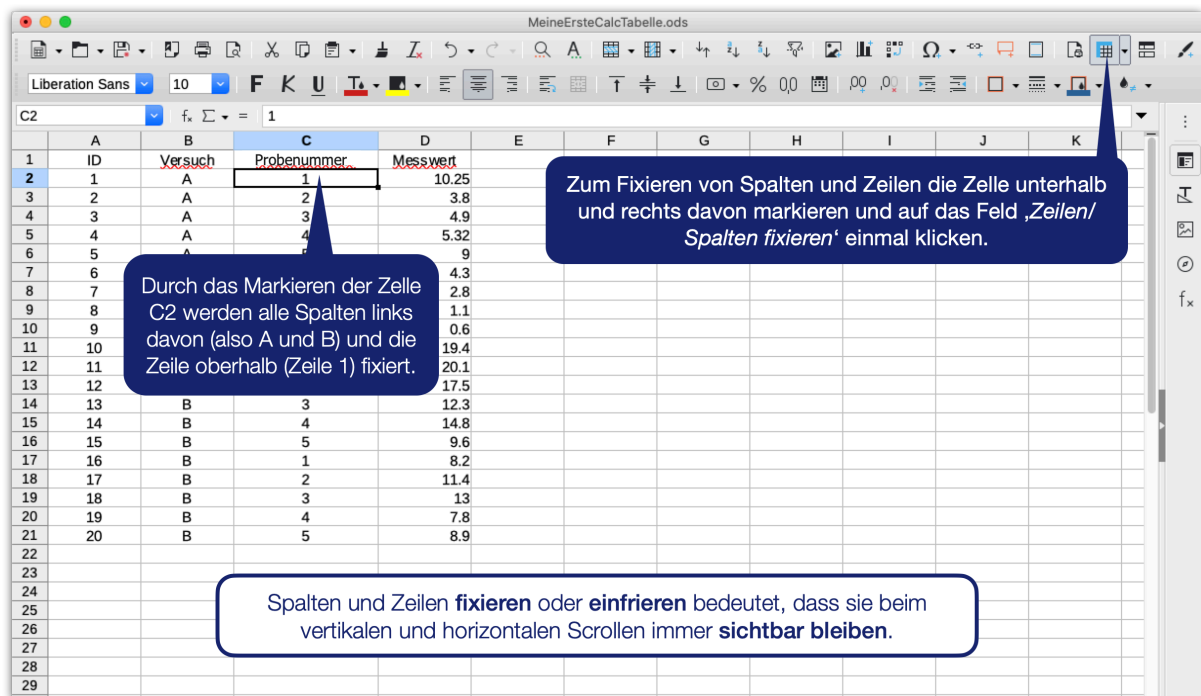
MeineErsteCalcTabelle.ods

Liberation Sans 10 F K U

C2 $f_x$ Σ = 1

|  | A | B | C | D | E | F | G | H | I | J | K |
|---|---|---|---|---|---|---|---|---|---|---|---|
| 1 | ID | Versuch | Probenummer | Messwert | | | | | | | |
| 2 | 1 | A | 1 | 10.25 | | | | | | | |
| 3 | 2 | A | 2 | 3.8 | | | | | | | |
| 4 | 3 | A | 3 | 4.9 | | | | | | | |
| 5 | 4 | A | 4 | 5.32 | | | | | | | |
| 6 | 5 | A | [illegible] | 9 | | | | | | | |
| 7 | 6 | | | 4.3 | | | | | | | |
| 8 | 7 | | | 2.8 | | | | | | | |
| 9 | 8 | | | 1.1 | | | | | | | |
| 10 | 9 | | | 0.6 | | | | | | | |
| 11 | 10 | | | 19.4 | | | | | | | |
| 12 | 11 | | | 20.1 | | | | | | | |
| 13 | 12 | | | 17.5 | | | | | | | |
| 14 | 13 | B | 3 | 12.3 | | | | | | | |
| 15 | 14 | B | 4 | 14.8 | | | | | | | |
| 16 | 15 | B | 5 | 9.6 | | | | | | | |
| 17 | 16 | B | 1 | 8.2 | | | | | | | |
| 18 | 17 | B | 2 | 11.4 | | | | | | | |
| 19 | 18 | B | 3 | 13 | | | | | | | |
| 20 | 19 | B | 4 | 7.8 | | | | | | | |
| 21 | 20 | B | 5 | 8.9 | | | | | | | |
| 22 | | | | | | | | | | | |
| 23 | | | | | | | | | | | |
| 24 | | | | | | | | | | | |
| 25 | | | | | | | | | | | |
| 26 | | | | | | | | | | | |
| 27 | | | | | | | | | | | |
| 28 | | | | | | | | | | | |
| 29 | | | | | | | | | | | |

Zum Fixieren von Spalten und Zeilen die Zelle unterhalb und rechts davon markieren und auf das Feld ‚*Zeilen/ Spalten fixieren*‘ einmal klicken.

Durch das Markieren der Zelle C2 werden alle Spalten links davon (also A und B) und die Zeile oberhalb (Zeile 1) fixiert.

Spalten und Zeilen **fixieren** oder **einfrieren** bedeutet, dass sie beim vertikalen und horizontalen Scrollen immer **sichtbar bleiben**.